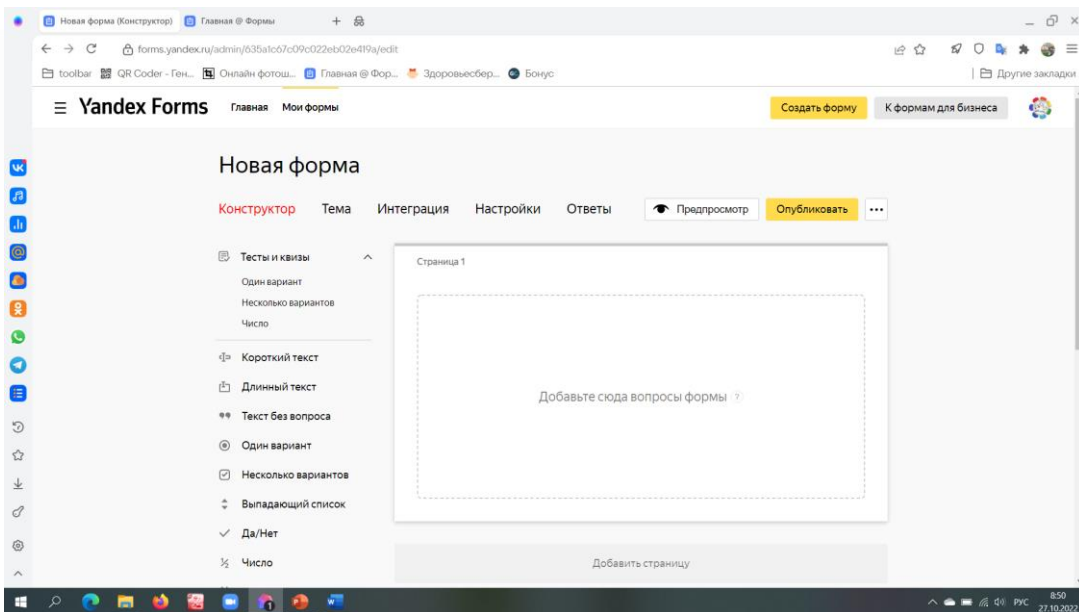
Новая форма (Конструктор) Главная @ Формы +

forms.yandex.ru/admin/635a1c67c09c022eb02e4f9a/edit

toolbar QR Coder - Ген... Онлайн фотош... Главная @ Фор... Здоровьесбер... Бонус | Другие закладки

Yandex Forms Главная Мои формы Создать форму К формам для бизнеса

Новая форма

Конструктор Тема Интеграция Настройки Ответы Предпросмотр Опубликовать ...

Тесты и квизы
Один вариант
Несколько вариантов
Число
Короткий текст
Длинный текст
Текст без вопроса
Один вариант
Несколько вариантов
Выпадающий список
Да/Нет
Число

Страница 1

Добавьте сюда вопросы формы ?

Добавить страницу

РУС 8:50 27.10.2022